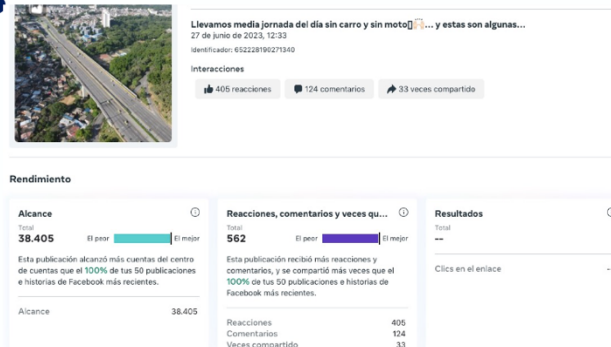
Llevamos media jornada del día sin carro y sin moto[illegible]... y estas son algunas...
27 de junio de 2023, 12:33
Identificador: 652228190271340

Interacciones

405 reacciones
124 comentarios
33 veces compartido

Rendimiento

Alcance
Total
38.405
El peor
El mejor
Esta publicación alcanzó más cuentas del centro de cuentas que el 100% de tus 50 publicaciones e historias de Facebook más recientes.
Alcance 38.405

Reacciones, comentarios y veces qu...
Total
562
El peor
El mejor
Esta publicación recibió más reacciones y comentarios, y se compartió más veces que el 100% de tus 50 publicaciones e historias de Facebook más recientes.
Reacciones 405
Comentarios 124
Veces compartido 33

Resultados
Total
--
Clics en el enlace -